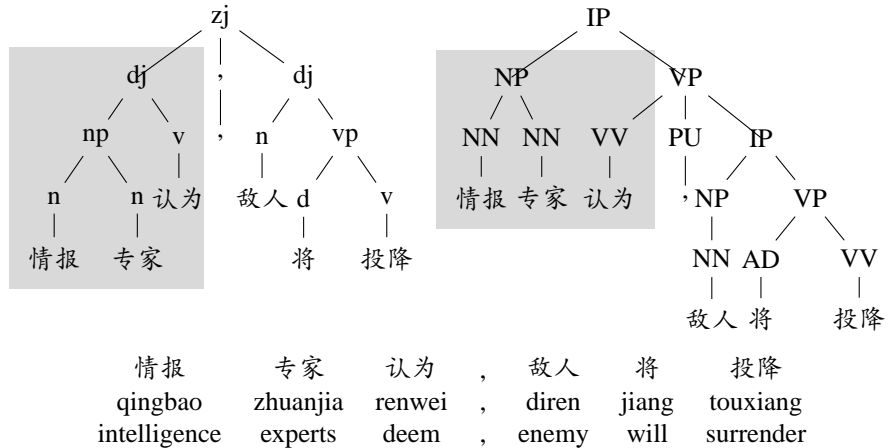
zj
dj , dj
np v , n vp
n n 认为 敌人 d v
情报 专家 将 投降

IP
NP VP
NN NN VV PU IP
情报 专家 认为 , NP VP
NN AD VV
敌人 将 投降

| 情报 | 专家 | 认为 | , | 敌人 | 将 | 投降 |
|---|---|---|---|---|---|---|
| qingbao | zhuanjia | renwei | , | diren | jiang | touxiang |
| intelligence | experts | deem | , | enemy | will | surrender |